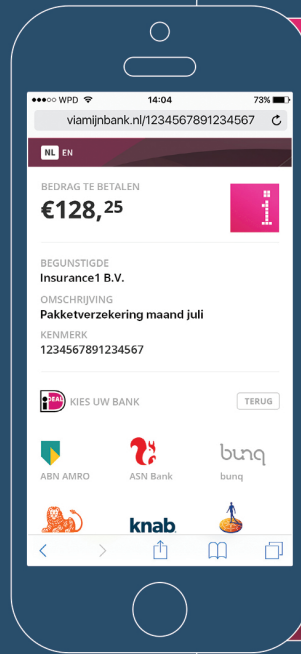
●●●○○ WPD 14:04 73%

viamijnbank.nl/1234567891234567

NL EN

BEDRAG TE BETALEN

€128,$^{25}$

BEGUNSTIGDE

Insurance1 B.V.

OMSCHRIJVING

Pakketverzekering maand juli

KENMERK

1234567891234567

iDEAL KIES UW BANK

TERUG

ABN AMRO

ASN Bank

bunq

bunq

knab